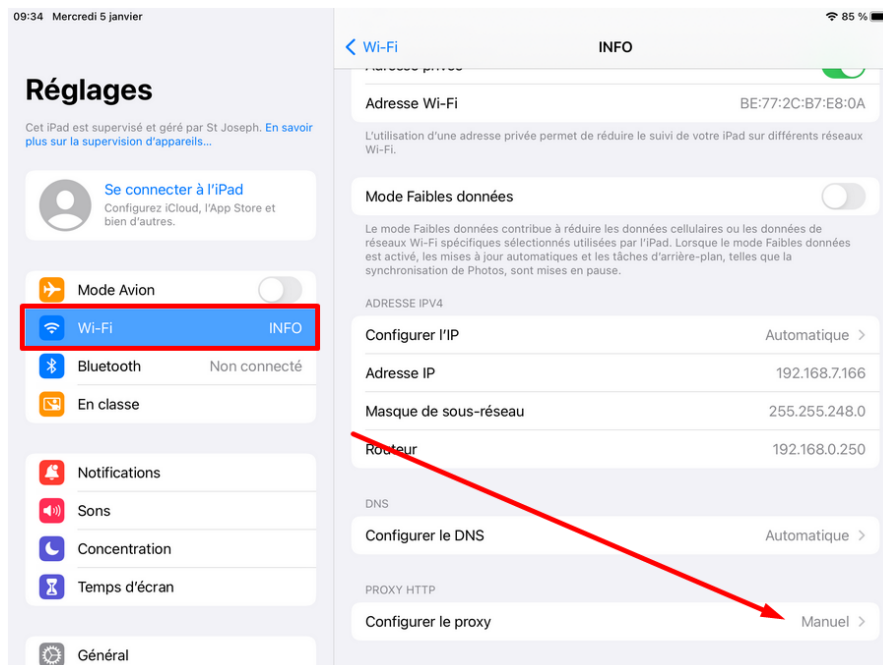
09:34 Mercredi 5 janvier

85 %

Réglages

Cet iPad est supervisé et géré par St Joseph. En savoir plus sur la supervision d'appareils...

Se connecter à l'iPad
Configurez iCloud, l'App Store et bien d'autres.

Mode Avion

Wi-Fi INFO

Bluetooth Non connecté

En classe

Notifications

Sons

Concentration

Temps d'écran

Général

< Wi-Fi INFO

Adresse privée

Adresse Wi-Fi BE:77:2C:B7:E8:0A

L'utilisation d'une adresse privée permet de réduire le suivi de votre iPad sur différents réseaux Wi-Fi.

Mode Faibles données

Le mode Faibles données contribue à réduire les données cellulaires ou les données de réseaux Wi-Fi spécifiques sélectionnés utilisées par l'iPad. Lorsque le mode Faibles données est activé, les mises à jour automatiques et les tâches d'arrière-plan, telles que la synchronisation de Photos, sont mises en pause.

ADRESSE IPV4

Configurer l'IP Automatique >

Adresse IP 192.168.7.166

Masque de sous-réseau 255.255.248.0

Routeur 192.168.0.250

DNS

Configurer le DNS Automatique >

PROXY HTTP

Configurer le proxy Manuel >